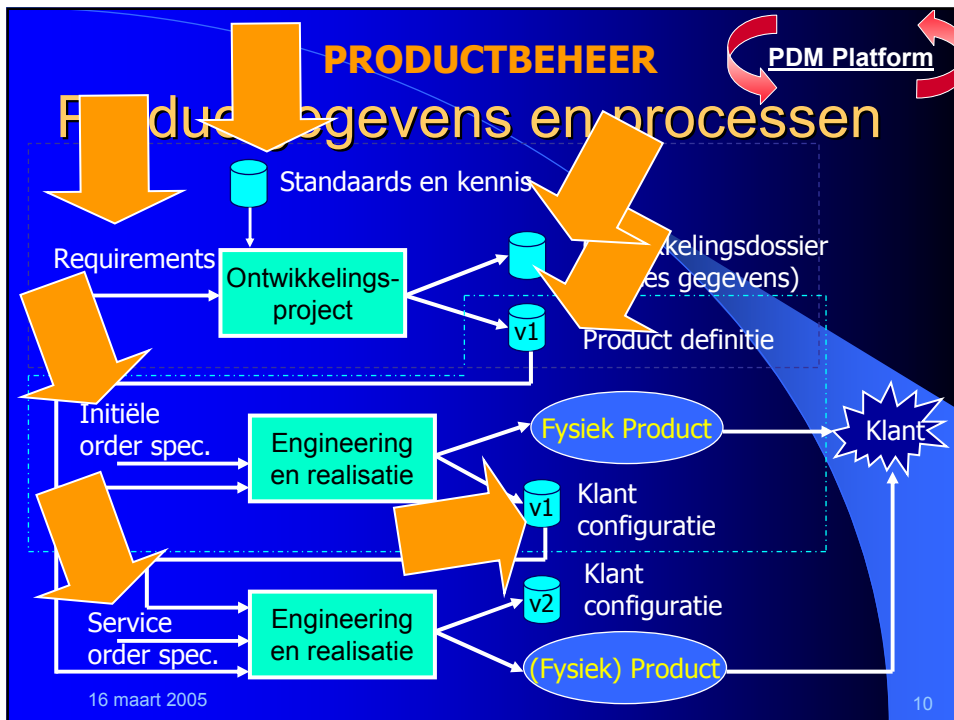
PRODUCTBEHEER

PDM Platform

P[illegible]duc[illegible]gegevens en processen

Standaards en kennis

Requirements

Ontwikkelingsproject

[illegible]kkelingsdossier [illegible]es gegevens)

v1

Product definitie

Initiële order spec.

Engineering en realisatie

Fysiek Product

Klant

v1

Klant configuratie

v2

Klant configuratie

Service order spec.

Engineering en realisatie

(Fysiek) Product

16 maart 2005

10